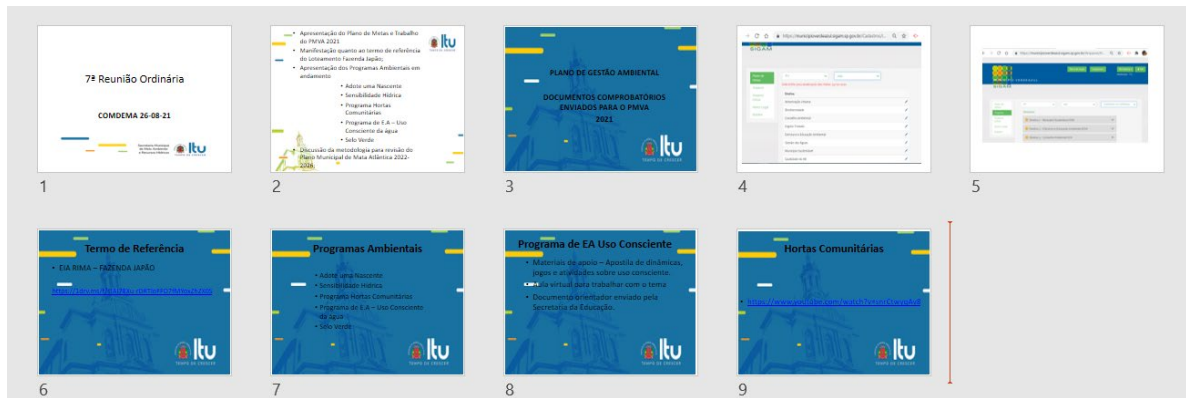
7ª Reunião Ordinária

COMDEMA 26-08-21

Secretaria Municipal de Meio Ambiente e Recursos Hídricos

Itu

1

Apresentação do Plano de Metas e Trabalho do PMVA 2021

Manifestação quanto ao termo de referência do Loteamento Fazenda Japão;

Apresentação dos Programas Ambientais em andamento

Adote uma Nascente

Sensibilidade Hídrica

Programa Hortas Comunitárias

Programa de E.A – Uso Consciente da água

Selo Verde

Discussão da metodologia para revisão do Plano Municipal de Mata Atlântica 2022-2026

Itu

2

PLANO DE GESTÃO AMBIENTAL

DOCUMENTOS COMPROBATÓRIOS ENVIADOS PARA O PMVA

2021

Itu

TEMPO DE CRESCER

3

SIGAM

4

SIGAM

5

Termo de Referência

EIA RIMA – FAZENDA JAPÃO

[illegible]

Itu

TEMPO DE CRESCER

6

Programas Ambientais

Adote uma Nascente

Sensibilidade Hídrica

Programa Hortas Comunitárias

Programa de E.A – Uso Consciente da água

Selo Verde

Itu

TEMPO DE CRESCER

7

Programa de EA Uso Consciente

Materiais de apoio – Apostila de dinâmicas, jogos e atividades sobre uso consciente.

Aula virtual para trabalhar com o tema

Documento orientador enviado pela Secretaria de Educação.

Itu

TEMPO DE CRESCER

8

Hortas Comunitárias

https://www.youtube.com/watch?v=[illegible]

Itu

TEMPO DE CRESCER

9